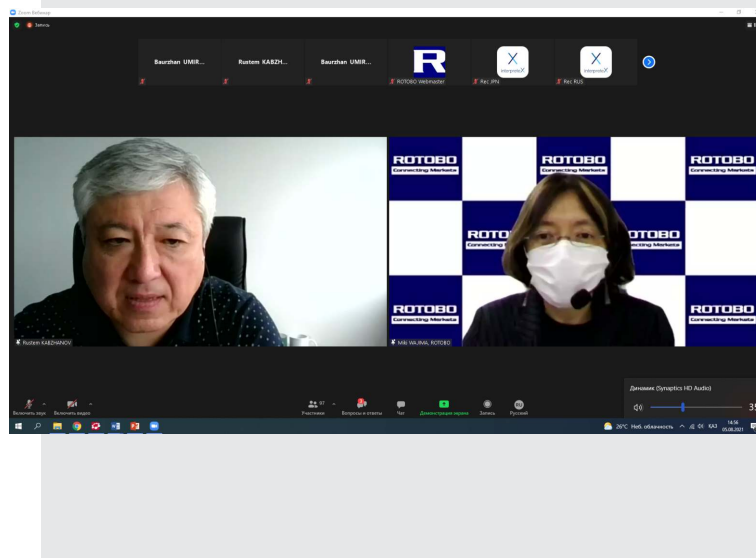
Zoom Вебинар

Запись

Baurzhan UMIR...

Rustem KABZH...

Baurzhan UMIR...

R

ROTOBO Webmaster

Rec JPN

Rec RUS

ROTOBO
Connecting Markets

Rustem KABZHANOV

Miki WAJIMA, ROTOBO

Динамик (Synaptics HD Audio)

Включить звук

Включить видео

Участники

Вопросы и ответы

Чат

Демонстрация экрана

Запись

Русский

26°C Неб. облачность

КАЗ

14:56
05.08.2021